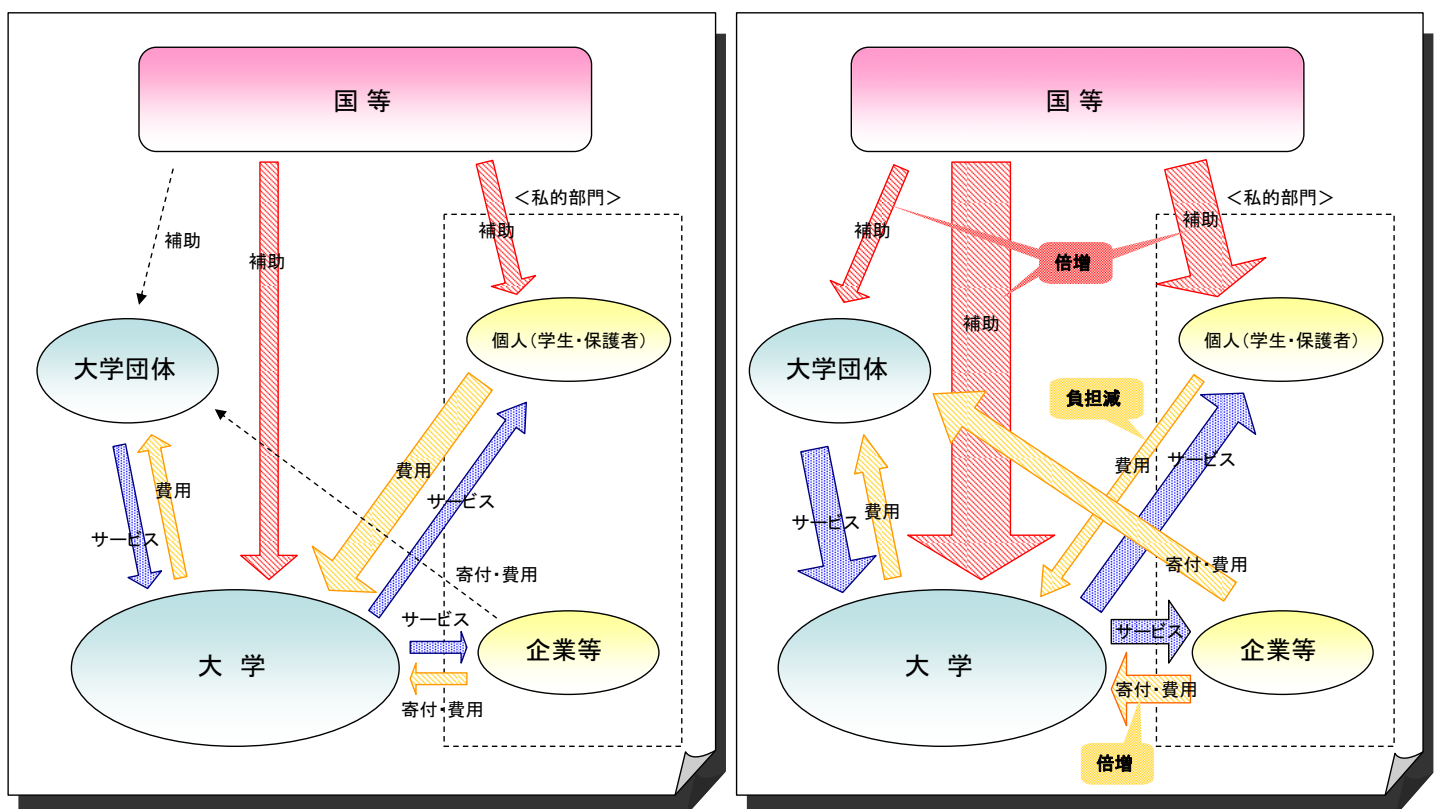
国 等

＜私的部門＞

補助

補助

補助

個人（学生・保護者）

大学団体

費用

サービス

費用

サービス

寄付・費用

サービス

大 学

企業等

寄付・費用

国 等

＜私的部門＞

補助

倍増

補助

補助

個人（学生・保護者）

大学団体

負担減

費用

サービス

サービス

費用

寄付・費用

サービス

大 学

企業等

寄付・費用

倍増